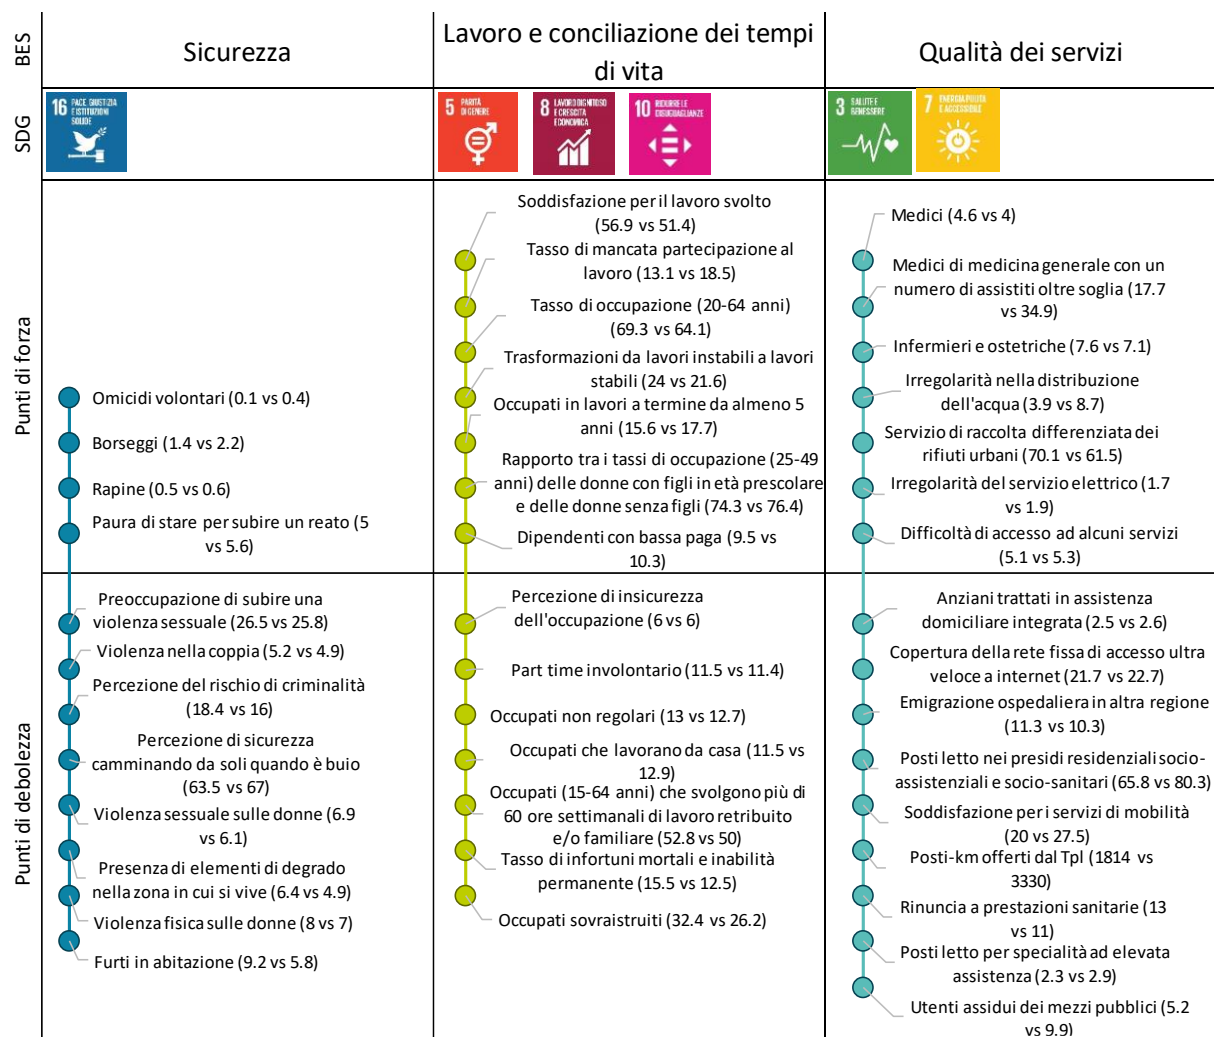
BES

Sicurezza

Lavoro e conciliazione dei tempi di vita

Qualità dei servizi

SDG

16 PACE, GIUSTIZIA E ISTITUZIONI SOLIDE

5 PARITÀ DI GENERE

8 LAVORO DIGNITOSO E CRESCITA ECONOMICA

10 RIDURRE LE DISUGUAGLIANZE

3 SALUTE E BENESSERE

7 ENERGIA PULITA E ACCESSIBILE

Punti di forza

Omicidi volontari (0.1 vs 0.4)

Borseggi (1.4 vs 2.2)

Rapine (0.5 vs 0.6)

Paura di stare per subire un reato (5 vs 5.6)

Soddisfazione per il lavoro svolto (56.9 vs 51.4)

Tasso di mancata partecipazione al lavoro (13.1 vs 18.5)

Tasso di occupazione (20-64 anni) (69.3 vs 64.1)

Trasformazioni da lavori instabili a lavori stabili (24 vs 21.6)

Occupati in lavori a termine da almeno 5 anni (15.6 vs 17.7)

Rapporto tra i tassi di occupazione (25-49 anni) delle donne con figli in età prescolare e delle donne senza figli (74.3 vs 76.4)

Dipendenti con bassa paga (9.5 vs 10.3)

Medici (4.6 vs 4)

Medici di medicina generale con un numero di assistiti oltre soglia (17.7 vs 34.9)

Infermieri e ostetriche (7.6 vs 7.1)

Irregolarità nella distribuzione dell'acqua (3.9 vs 8.7)

Servizio di raccolta differenziata dei rifiuti urbani (70.1 vs 61.5)

Irregolarità del servizio elettrico (1.7 vs 1.9)

Difficoltà di accesso ad alcuni servizi (5.1 vs 5.3)

Punti di debolezza

Preoccupazione di subire una violenza sessuale (26.5 vs 25.8)

Violenza nella coppia (5.2 vs 4.9)

Percezione del rischio di criminalità (18.4 vs 16)

Percezione di sicurezza camminando da soli quando è buio (63.5 vs 67)

Violenza sessuale sulle donne (6.9 vs 6.1)

Presenza di elementi di degrado nella zona in cui si vive (6.4 vs 4.9)

Violenza fisica sulle donne (8 vs 7)

Furti in abitazione (9.2 vs 5.8)

Percezione di insicurezza dell'occupazione (6 vs 6)

Part time involontario (11.5 vs 11.4)

Occupati non regolari (13 vs 12.7)

Occupati che lavorano da casa (11.5 vs 12.9)

Occupati (15-64 anni) che svolgono più di 60 ore settimanali di lavoro retribuito e/o familiare (52.8 vs 50)

Tasso di infortuni mortali e inabilità permanente (15.5 vs 12.5)

Occupati sovraistruiti (32.4 vs 26.2)

Anziani trattati in assistenza domiciliare integrata (2.5 vs 2.6)

Copertura della rete fissa di accesso ultra veloce a internet (21.7 vs 22.7)

Emigrazione ospedaliera in altra regione (11.3 vs 10.3)

Posti letto nei presidi residenziali socio-assistenziali e socio-sanitari (65.8 vs 80.3)

Soddisfazione per i servizi di mobilità (20 vs 27.5)

Posti-km offerti dal Tpl (1814 vs 3330)

Rinuncia a prestazioni sanitarie (13 vs 11)

Posti letto per specialità ad elevata assistenza (2.3 vs 2.9)

Utenti assidui dei mezzi pubblici (5.2 vs 9.9)